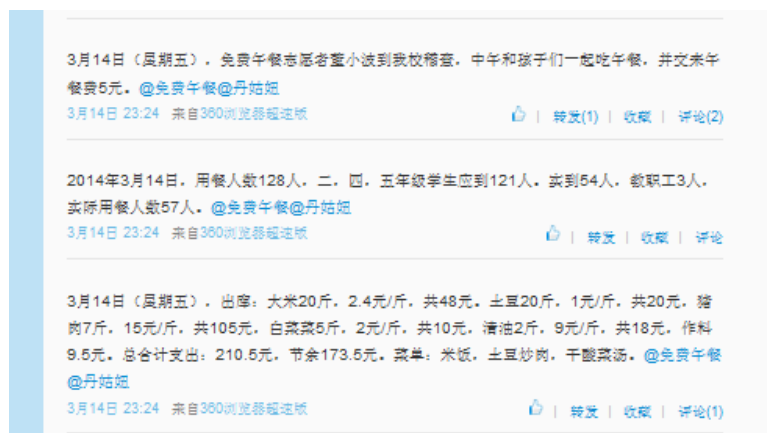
3月14日（星期五）。免费午餐志愿者董小波到我校稽查，中午和孩子们一起吃午餐，并交来午餐费5元。@免费午餐@丹姑娘
3月14日 23:24 来自360浏览器极速版

转发(1) | 收藏 | 评论(2)

2014年3月14日，用餐人数128人，二、四、五年级学生应到121人，实到54人，教职工3人，实际用餐人数57人。@免费午餐@丹姑娘
3月14日 23:24 来自360浏览器极速版

转发 | 收藏 | 评论

3月14日（星期五），出库：大米20斤，2.4元/斤，共48元，土豆20斤，1元/斤，共20元，猪肉7斤，15元/斤，共105元，白菜菜5斤，2元/斤，共10元，清油2斤，9元/斤，共18元，作料9.5元，总合计支出：210.5元，节余173.5元。菜单：米饭，土豆炒肉，干酸菜汤。@免费午餐@丹姑娘
3月14日 23:24 来自360浏览器极速版

转发 | 收藏 | 评论(1)